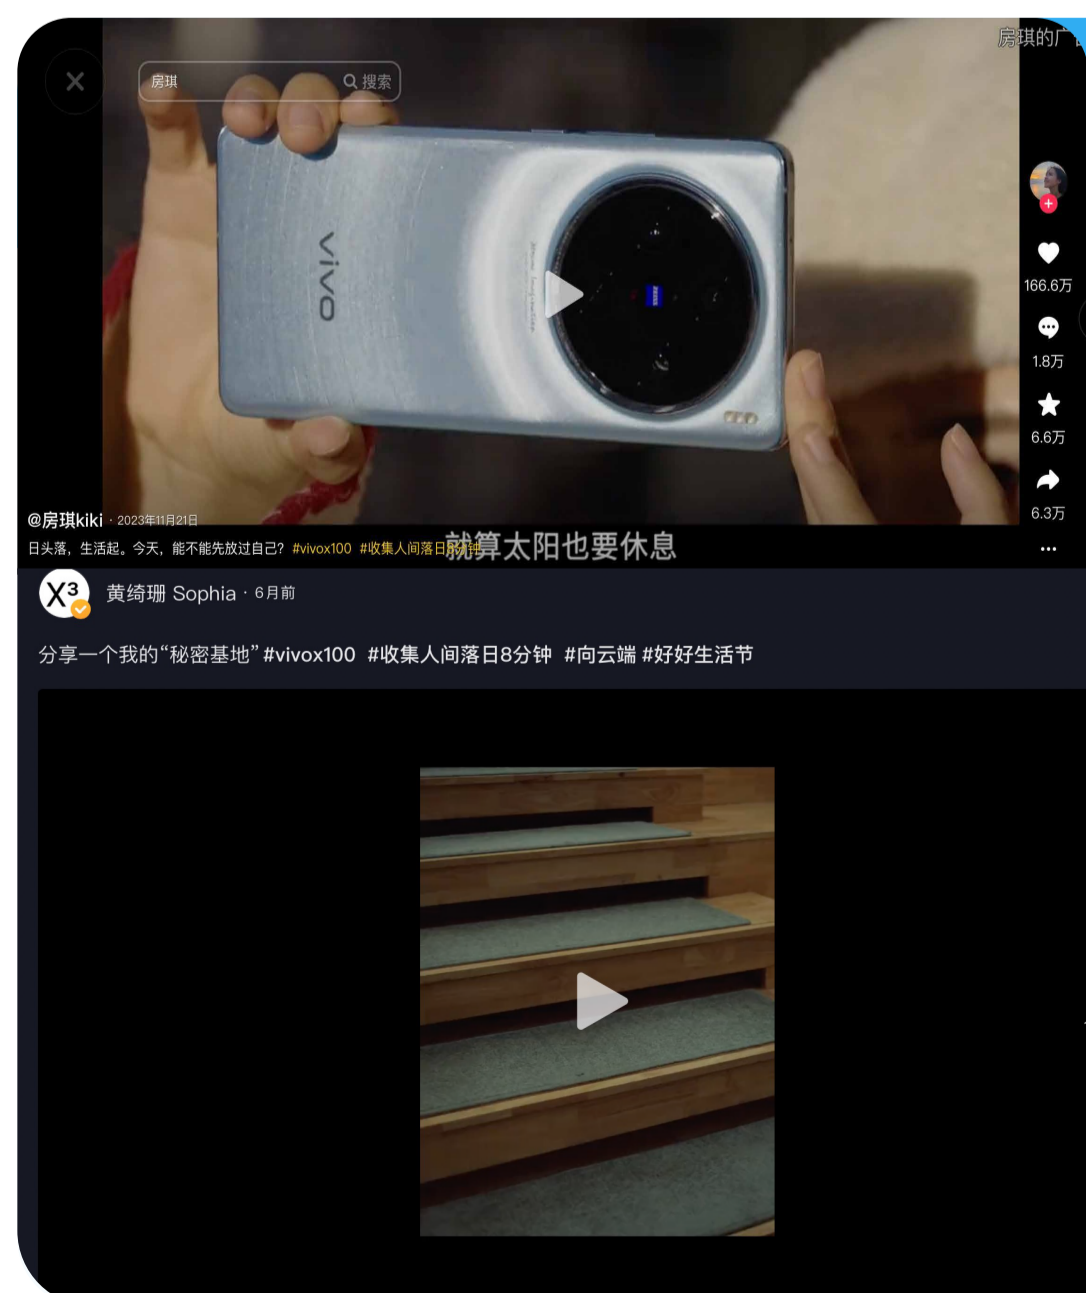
房琪的广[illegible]

房琪 搜索

vivo

166.6万

1.8万

6.6万

6.3万

@房琪kiki · 2023年11月21日

日头落，生活起。今天，能不能先放过自己？#vivox100 #收集人间落日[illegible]

就算太阳也要休息

X3

黄绮珊 Sophia · 6月前

分享一个我的“秘密基地”#vivox100 #收集人间落日8分钟 #向云端 #好好生活节